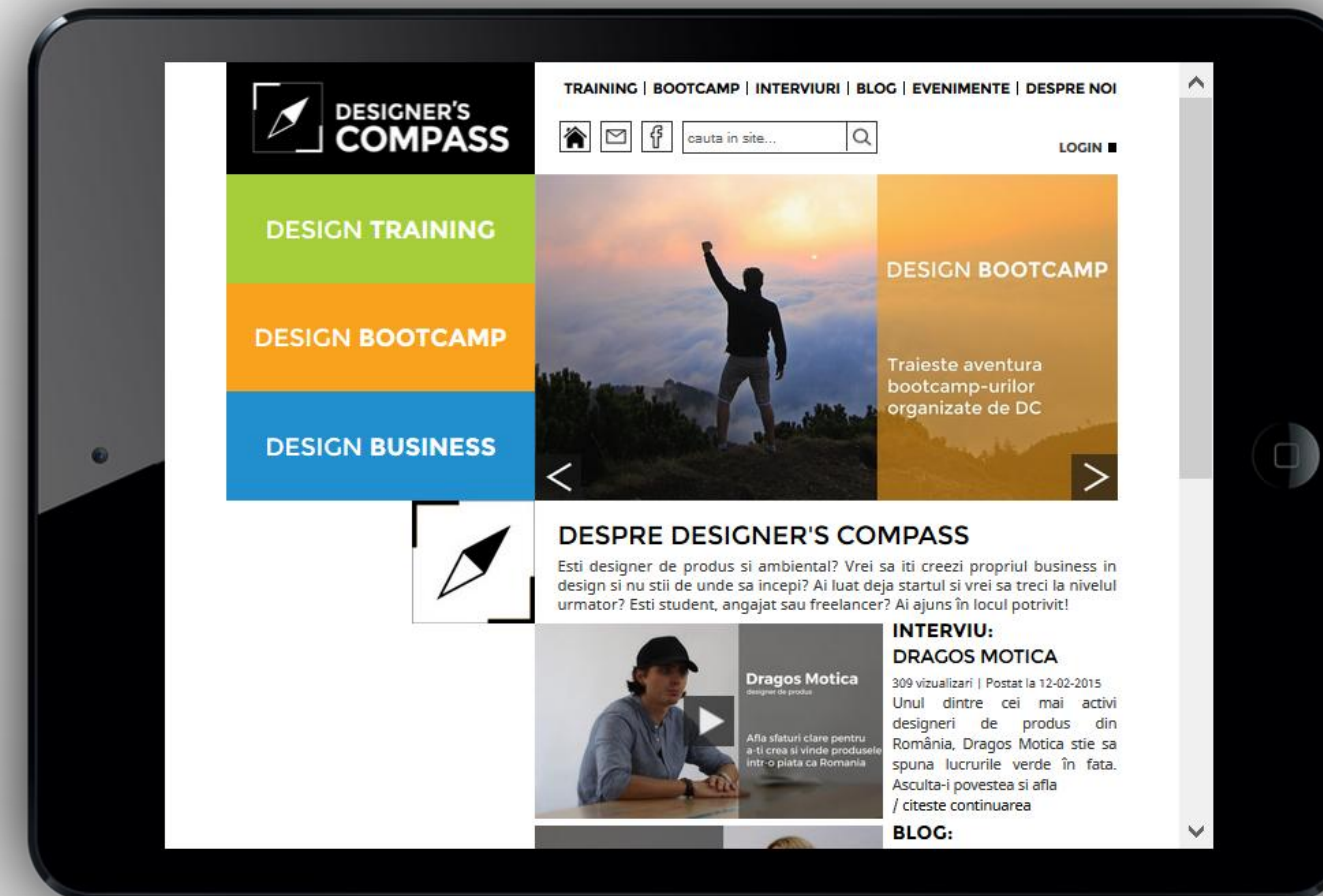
DESIGNER'S COMPASS

TRAINING | BOOTCAMP | INTERVIURI | BLOG | EVENIMENTE | DESPRE NOI

cauta in site...

LOGIN

DESIGN TRAINING

DESIGN BOOTCAMP

DESIGN BUSINESS

DESIGN BOOTCAMP

Traieste aventura bootcamp-urilor organizate de DC

DESPRE DESIGNER'S COMPASS

Esti designer de produs si ambiental? Vrei sa iti creezi propriul business in design si nu stii de unde sa incepi? Ai luat deja startul si vrei sa treci la nivelul urmator? Esti student, angajat sau freelancer? Ai ajuns în locul potrivit!

Dragos Motica
designer de produs

Afla sfaturi clare pentru a-ti crea si vinde produsele intr-o piata ca Romania

INTERVIU:
DRAGOS MOTICA

309 vizualizari | Postat la 12-02-2015

Unul dintre cei mai activi designeri de produs din România, Dragos Motica stie sa spuna lucrurile verde în fata. Asculta-i povestea si afla
/ citeste continuarea

BLOG: